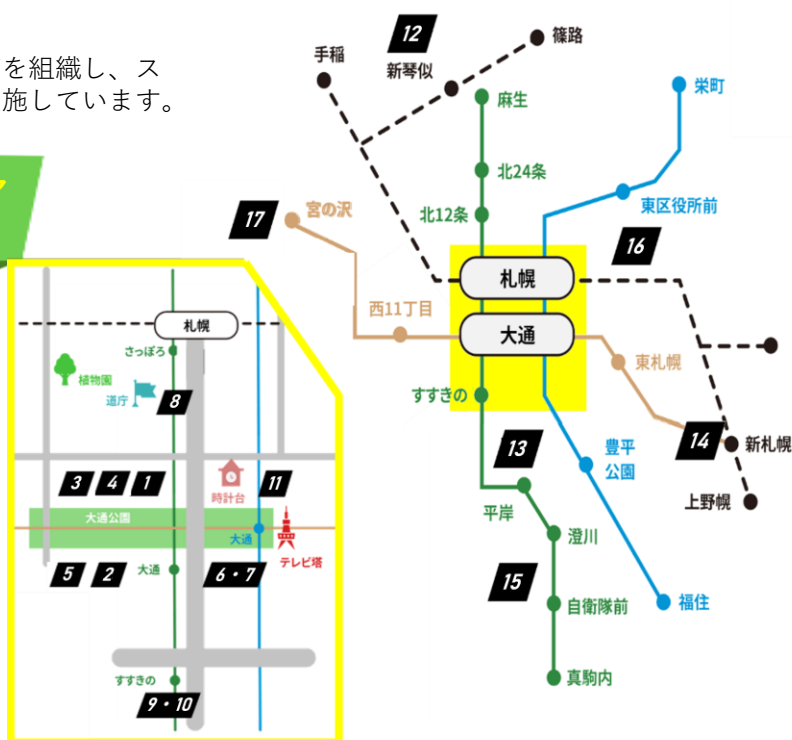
を組織し、ス
施しています。

12
手稲
新琴似
篠路
栄町
麻生
北24条
東区役所前
17
宮の沢
北12条
16
札幌
西11丁目
大通
東札幌
すすきの
豊平
公園
14
新札幌
13
上野幌
平岸
澄川
15
自衛隊前
福住
真駒内

札幌
さっぽろ
植物園
道庁
8
3
4
1
時計台
11
大通公園
大通
5
2
大通
6・7
テレビ塔
すすきの
9・10